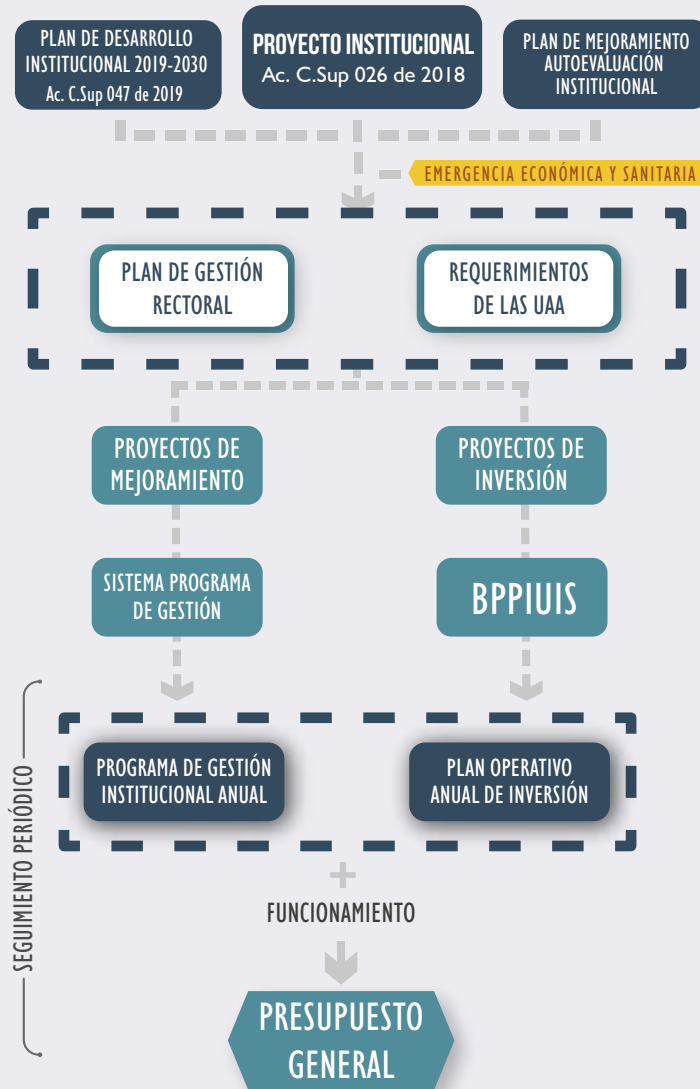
PLAN DE DESARROLLO INSTITUCIONAL 2019-2030
Ac. C.Sup 047 de 2019

PROYECTO INSTITUCIONAL
Ac. C.Sup 026 de 2018

PLAN DE MEJORAMIENTO AUTOEVALUACIÓN INSTITUCIONAL

EMERGENCIA ECONÓMICA Y SANITARIA

PLAN DE GESTIÓN RECTORAL

REQUERIMIENTOS DE LAS UAA

PROYECTOS DE MEJORAMIENTO

PROYECTOS DE INVERSIÓN

SISTEMA PROGRAMA DE GESTIÓN

BPPIUIS

SEGUIMIENTO PERIÓDICO

PROGRAMA DE GESTIÓN INSTITUCIONAL ANUAL

PLAN OPERATIVO ANUAL DE INVERSIÓN

+

FUNCIONAMIENTO

PRESUPUESTO GENERAL